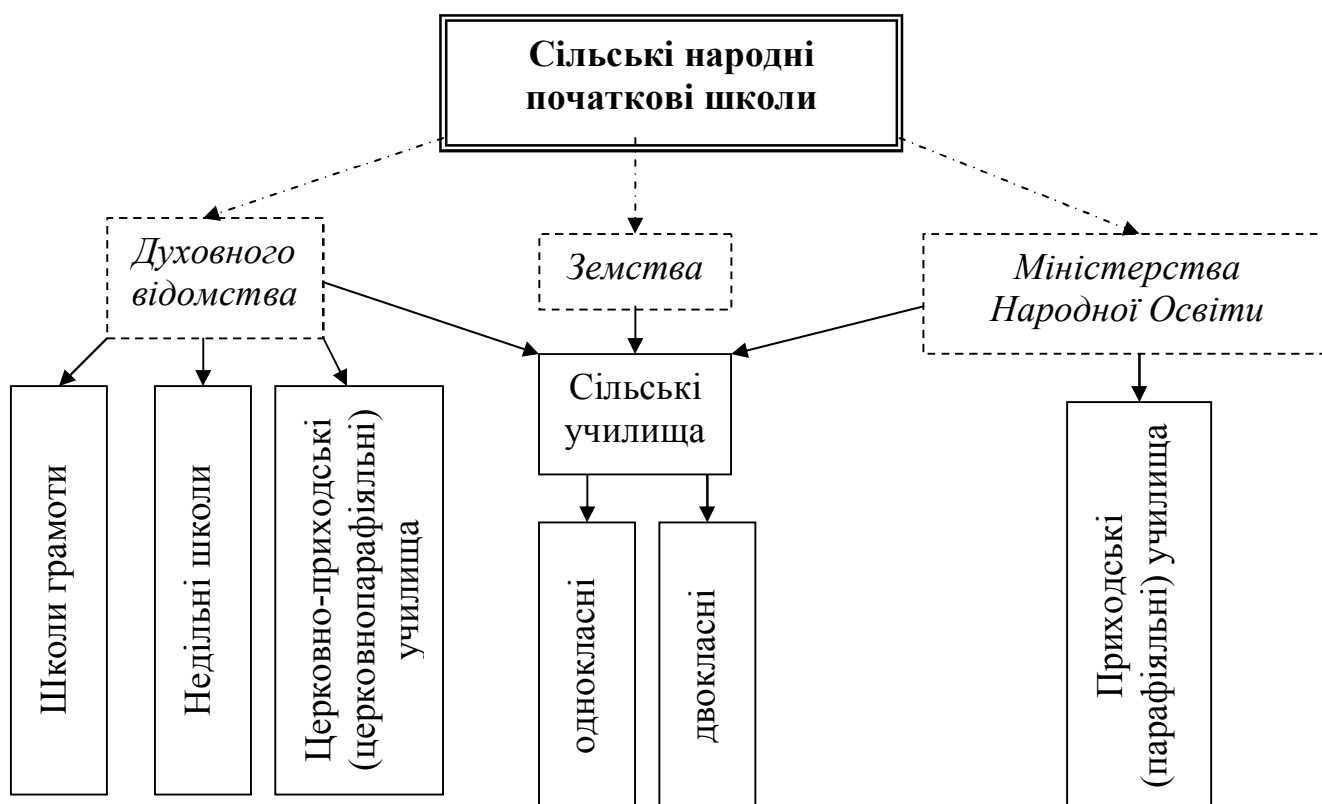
Сільські народні початкові школи

Духовного відомства

Земства

Міністерства Народної Освіти

Школи грамоти

Недільні школи

Церковно-приходські (церковнопарафіяльні) училища

Сільські училища

однокласні

двокласні

Приходські (парафіяльні) училища